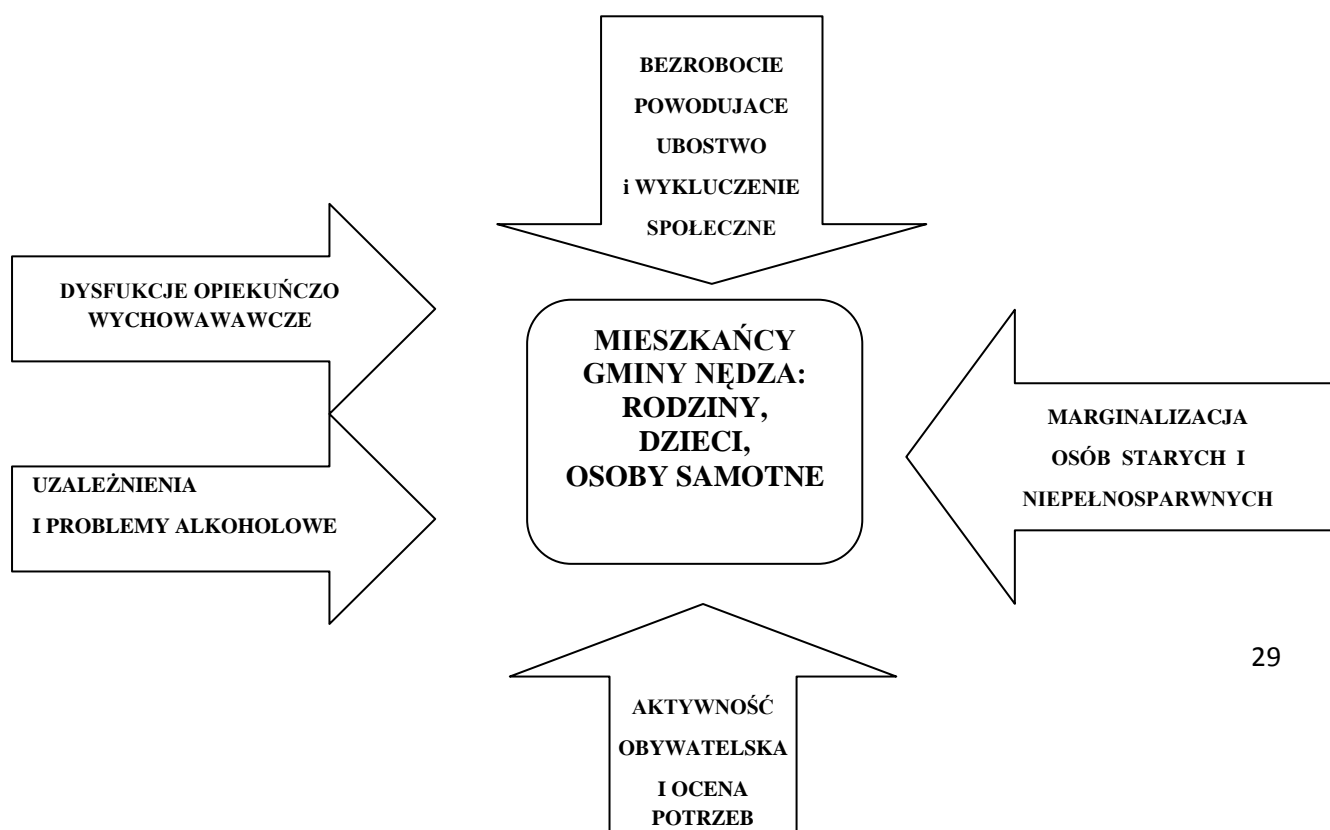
BEZROBOCIE
POWODUJACE
UBOSTWO
i WYKLUCZENIE
SPOŁECZNE

DYSFUKCJE OPIEKUŃCZO WYCHOWAWAWCZE

MIESZKAŃCY GMINY NĘDZA: RODZINY, DZIECI, OSOBY SAMOTNE

MARGINALIZACJA OSÓB STARYCH I NIEPEŁNOSPARWNYCH

UZALEŻNIENIA
I PROBLEMY ALKOHOLOWE

29

AKTYWNOŚĆ OBYWATELSKA I OCENA POTRZEB